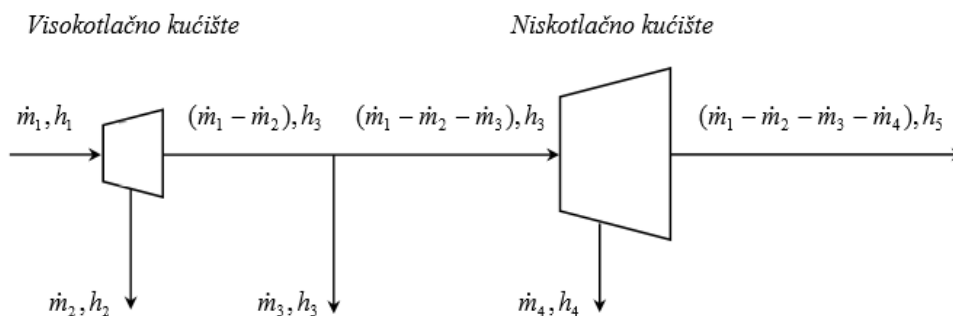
Visokotlačno kućište

Niskotlačno kućište

$\dot{m}_1, h_1$

$(\dot{m}_1 - \dot{m}_2), h_3$

$(\dot{m}_1 - \dot{m}_2 - \dot{m}_3), h_3$

$(\dot{m}_1 - \dot{m}_2 - \dot{m}_3 - \dot{m}_4), h_5$

$\dot{m}_2, h_2$

$\dot{m}_3, h_3$

$\dot{m}_4, h_4$